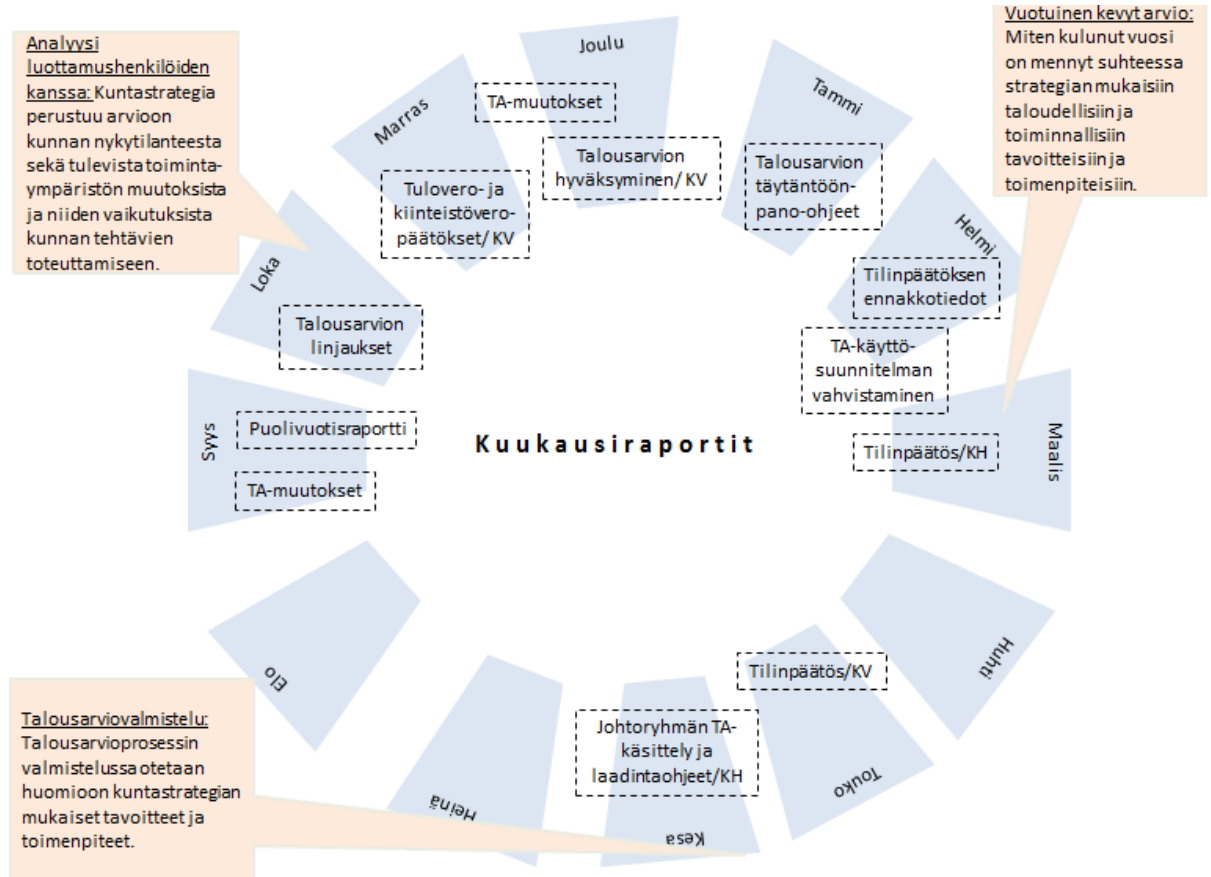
Analyysi luottamushenkilöiden kanssa: Kuntastrategia perustuu arvioon kunnan nykytilanteesta sekä tulevista toimintaympäristön muutoksista ja niiden vaikutuksista kunnan tehtävien toteuttamiseen.

Joulu

TA-muutokset

Talousarvion hyväksyminen/ KV

Tammi

Talousarvion täytäntöönpano-ohjeet

Vuotuinen kevyt arvio: Miten kulunut vuosi on mennyt suhteessa strategian mukaisiin taloudellisiin ja toiminnallisiin tavoitteisiin ja toimenpiteisiin.

Marras

Tulovero- ja kiinteistöveropäätökset/ KV

Helmi

Tilinpäätöksen ennakkotiedot

Loka

Talousarvion linjaukset

TA-käyttösuunnitelman vahvistaminen

Syys

Puolivuotisraportti

Kuukausiraportit

Maalis

Tilinpäätös/KH

TA-muutokset

Huhti

Elo

Tilinpäätös/KV

Talousarviovalmistelu: Talousarvioprosessin valmistelussa otetaan huomioon kuntastrategian mukaiset tavoitteet ja toimenpiteet.

Johtoryhmän TA-käsittely ja laadintaohjeet/KH

Heinä

Touko

Kesä